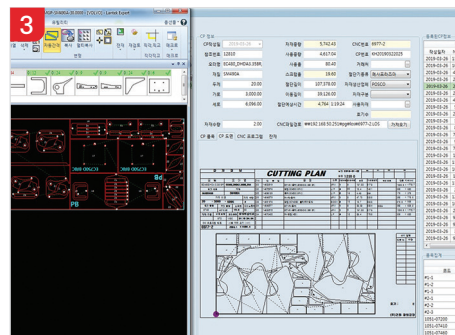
3

CP 정보

CP작성일 2019-03-26
절본번호 12010
도면명 SG480_DH0A0.35BR_
재질 SM490A
폭 20.00
길이 3,000.00
폭중 6,098.00

작업중량 5,742.63
사용중량 4,617.04
사용율 80.40
소재질률 19.60
절단길이 107,378.00
피어싱 29,126.00
절단예상시간 4,784 1:19:24

CNC장비 RRTF-2
CP번호 KH20190322025
가제자
절단가공업체
자재생산업체 POSCO
자재구분
사용자재

CP수량 2.00
CNC파일경로 ##192.168.50.253#ogeNcnet\RRTF-2\L05 가져오기

CP 출력 CP 도면 CNC 프로그램 잔재

CUTTING PLAN

PB
Bd

등록CP정보
작성일자
2019-03-26
2019-03-26
2019-03-26
2019-03-26
2019-03-26
2019-03-26
2019-03-26
2019-03-26
2019-03-26
2019-03-26
2019-03-26
2019-03-26
2019-03-26
2019-03-26
2019-03-26
2019-03-26
2019-03-26

등록부재
부재
M1-1
M1-2
M2-1
M2-2
M3-1
M3-2
M4-1
M4-2
M5-1
10511-07320
10511-07400
10511-07400